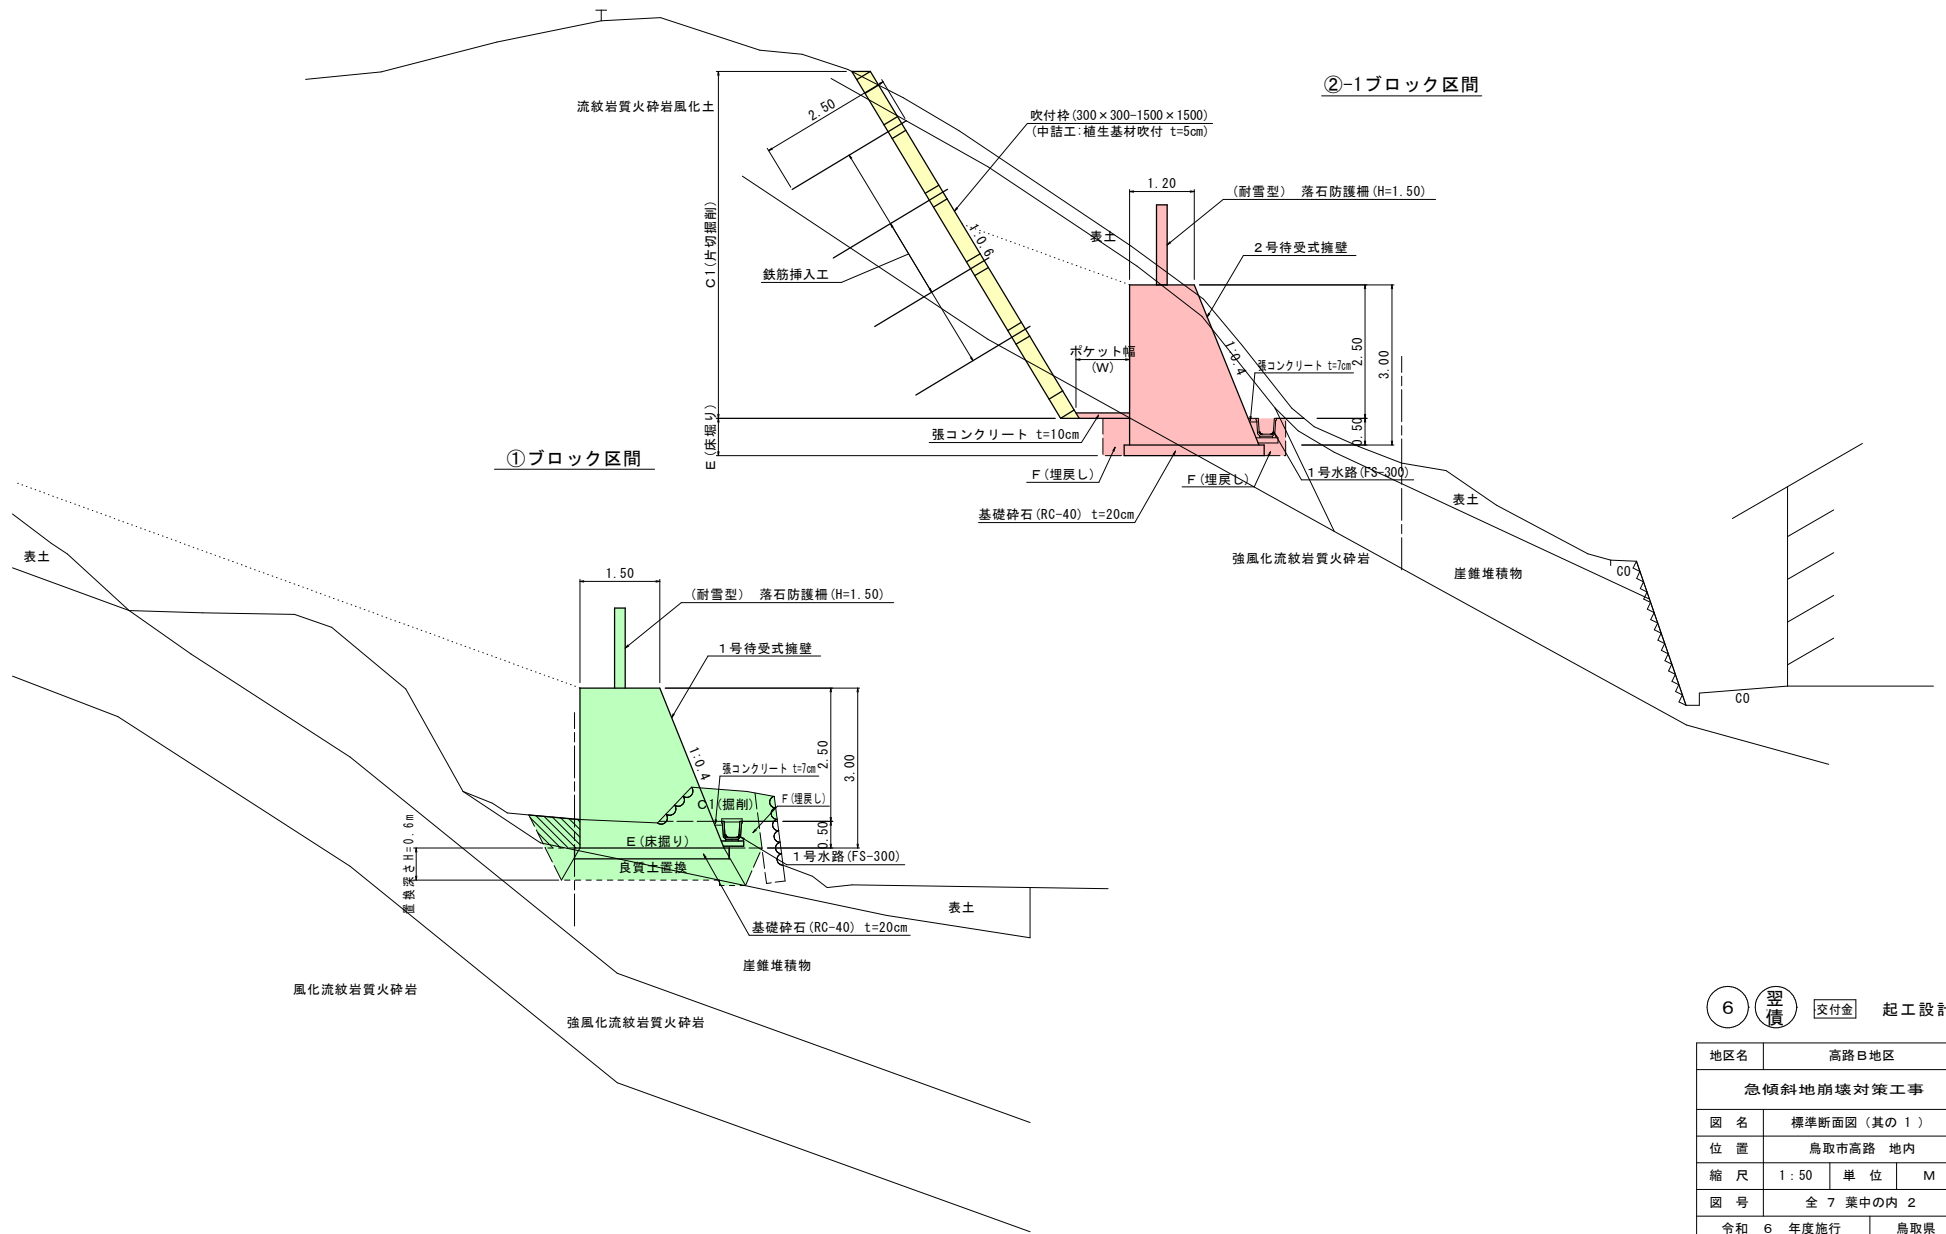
②-1ブロック区間

流紋岩質火砕岩風化土

2.50

吹付枠(300×300-1500×1500)
(中詰工:植生基材吹付 t=5cm)

1.20

(耐雪型) 落石防護柵(H=1.50)

2号待受式擁壁

C1(片切掘削)

1:0.6

表土

鉄筋挿入工

ポケット幅
(W)

1:0.4

張コンクリート t=7cm

2.50

3.00

0.50

E(床掘り)

張コンクリート t=10cm

①ブロック区間

F(埋戻し)

F(埋戻し)

1号水路(FS-300)

基礎砕石(RC-40) t=20cm

表土

強風化流紋岩質火砕岩

崖錐堆積物

CO

CO

表土

1.50

(耐雪型) 落石防護柵(H=1.50)

1号待受式擁壁

1:0.4

張コンクリート t=7cm

2.50

3.00

C1(掘削)

F(埋戻し)

0.50

E(床掘り)

置換深さH=0.6m

良質土置換

1号水路(FS-300)

表土

基礎砕石(RC-40) t=20cm

崖錐堆積物

風化流紋岩質火砕岩

強風化流紋岩質火砕岩

6 翌債 交付金 起工設計

| 地区名 | 高路B地区 | | |
|---|---|---|---|
| 急傾斜地崩壊対策工事 | | | |
| 図 名 | 標準断面図(其の1) | | |
| 位 置 | 鳥取市高路 地内 | | |
| 縮 尺 | 1:50 | 単 位 | M |
| 図 号 | 全 7 葉中の内 2 | | |
| 令和 6 年度施行 | | 鳥取県 | |